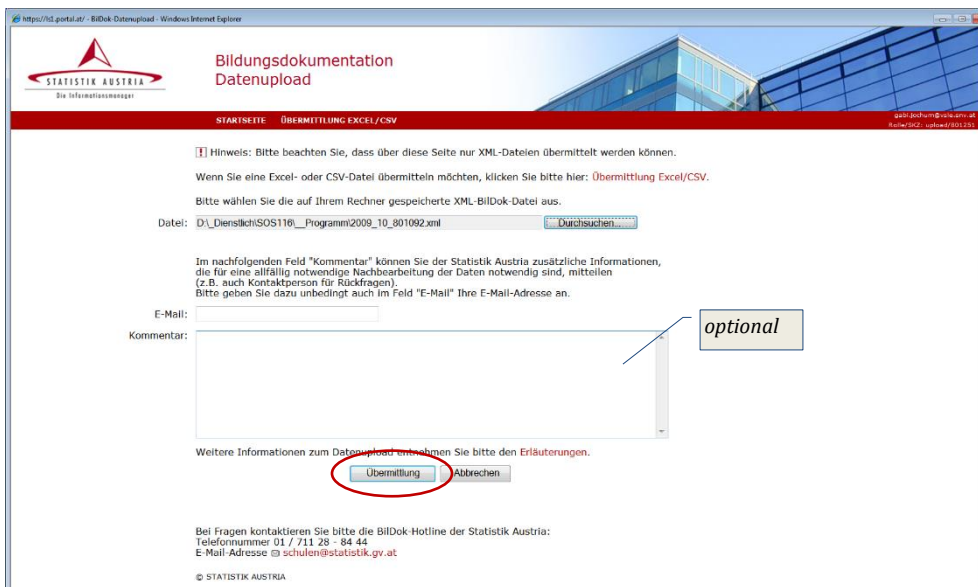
https://ld1.portal.at/ - BilDok-Datenupload - Windows Internet Explorer

STATISTIK AUSTRIA
Die Informationsmanager

Bildungsdokumentation
Datenupload

STARTSEITE ÜBERMITTLUNG EXCEL/CSV

gabi.jochum@vsle.snv.at
Rolle/SKZ: upload/801251

! Hinweis: Bitte beachten Sie, dass über diese Seite nur XML-Dateien übermittelt werden können.

Wenn Sie eine Excel- oder CSV-Datei übermitteln möchten, klicken Sie bitte hier: Übermittlung Excel/CSV.

Bitte wählen Sie die auf Ihrem Rechner gespeicherte XML-BilDok-Datei aus.

Datei: D:\_Dienstlich\SOS116\__Programm\2009_10_801092.xml Durchsuchen...

Im nachfolgenden Feld "Kommentar" können Sie der Statistik Austria zusätzliche Informationen, die für eine allfällig notwendige Nachbearbeitung der Daten notwendig sind, mitteilen (z.B. auch Kontaktperson für Rückfragen).
Bitte geben Sie dazu unbedingt auch im Feld "E-Mail" Ihre E-Mail-Adresse an.

E-Mail:

Kommentar:

optional

Weitere Informationen zum Datenupload entnehmen Sie bitte den Erläuterungen.

Übermittlung Abbrechen

Bei Fragen kontaktieren Sie bitte die BilDok-Hotline der Statistik Austria:
Telefonnummer 01 / 711 28 - 84 44
E-Mail-Adresse schulen@statistik.gv.at

© STATISTIK AUSTRIA